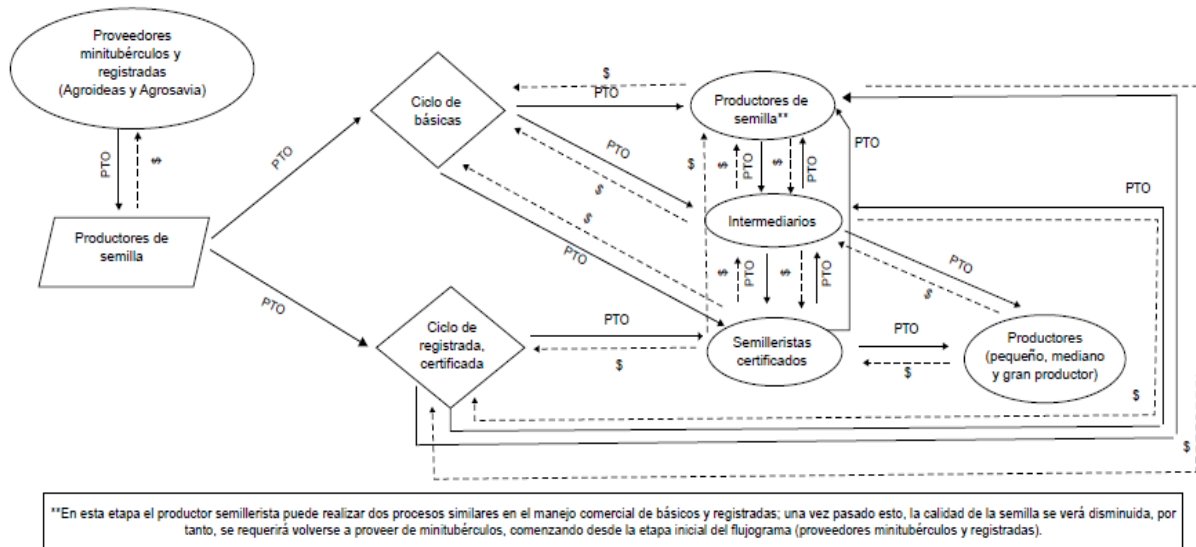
Proveedores minitubérculos y registradas (Agroideas y Agrosavia)

PTO
$

Productores de semilla

PTO
PTO

Ciclo de básicas

Ciclo de registrada, certificada

$
PTO
Productores de semilla**

PTO
$
$
PTO
$
PTO
PTO

Intermediarios

PTO
$
PTO
$
$
PTO
$
PTO

PTO

PTO
$

Semilleristas certificados

PTO
$

Productores (pequeño, mediano y gran productor)

$
$

**En esta etapa el productor semillerista puede realizar dos procesos similares en el manejo comercial de básicos y registradas; una vez pasado esto, la calidad de la semilla se verá disminuida, por tanto, se requerirá volverse a proveer de minitubérculos, comenzando desde la etapa inicial del flujograma (proveedores minitubérculos y registradas).